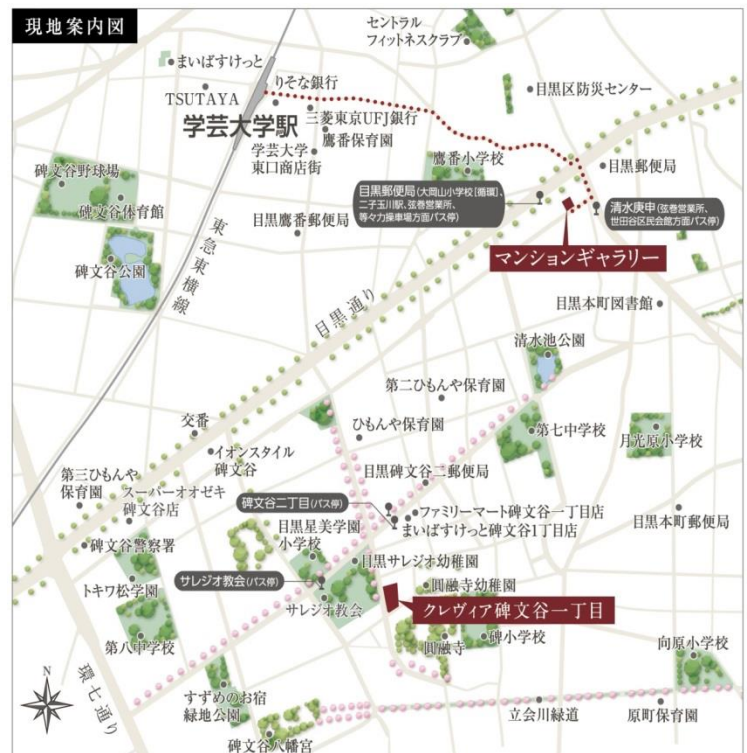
現地案内図

セントラル
フィットネスクラブ

まいばすけっと
りそな銀行
TSUTAYA
学芸大学駅
三菱東京UFJ銀行
鷹番保育園
学芸大学
東口商店街

目黒区防災センター

碑文谷野球場
碑文谷体育館
碑文谷公園

東急東横線

鷹番小学校
目黒郵便局

目黒郵便局(大岡山小学校[循環]、二子玉川駅、弦巻営業所、等々力操車場方面バス停)
清水庚申(弦巻営業所、世田谷区民会館方面バス停)

目黒鷹番郵便局

マンションギャラリー

目黒通り

目黒本町図書館
清水池公園

第二ひもんや保育園
ひもんや保育園

交番
イオンスタイル
碑文谷

第七中学校
月光原小学校

目黒碑文谷二郵便局

第三ひもんや
保育園
スーパーオオゼキ
碑文谷店

碑文谷二丁目(バス停)
ファミリーマート碑文谷一丁目店
まいばすけっと碑文谷1丁目店

目黒本町郵便局

碑文谷警察署
目黒星美学園
小学校
目黒サレジオ幼稚園
圓融寺幼稚園
サレジオ教会(バス停)
トキワ松学園
サレジオ教会
クレヴィア碑文谷一丁目
碑小学校
第八中学校
圓融寺

向原小学校

N

環七通り

すずめのお宿
緑地公園

立会川緑道
原町保育園

碑文谷八幡宮